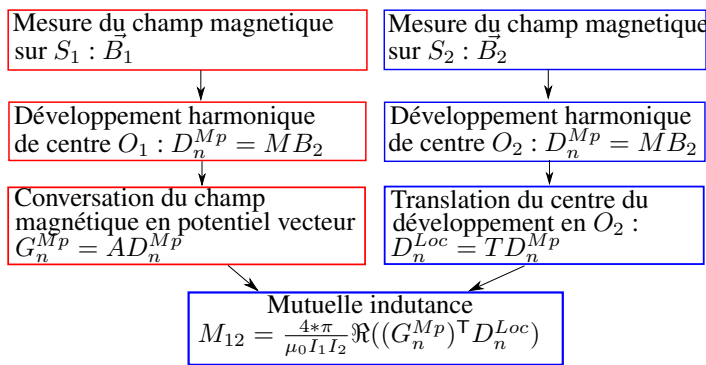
Mesure du champ magnetique sur $S_1$ : $\vec{B_1}$

Développement harmonique de centre $O_1$ : $D_n^{Mp} = MB_2$

Conversation du champ magnétique en potentiel vecteur $G_n^{Mp} = AD_n^{Mp}$

Mesure du champ magnetique sur $S_2$ : $\vec{B_2}$

Développement harmonique de centre $O_2$ : $D_n^{Mp} = MB_2$

Translation du centre du développement en $O_2$ : $D_n^{Loc} = TD_n^{Mp}$

Mutuelle indutance
$M_{12} = \frac{4*\pi}{\mu_0 I_1 I_2} \Re((G_n^{Mp})^{\intercal} D_n^{Loc})$